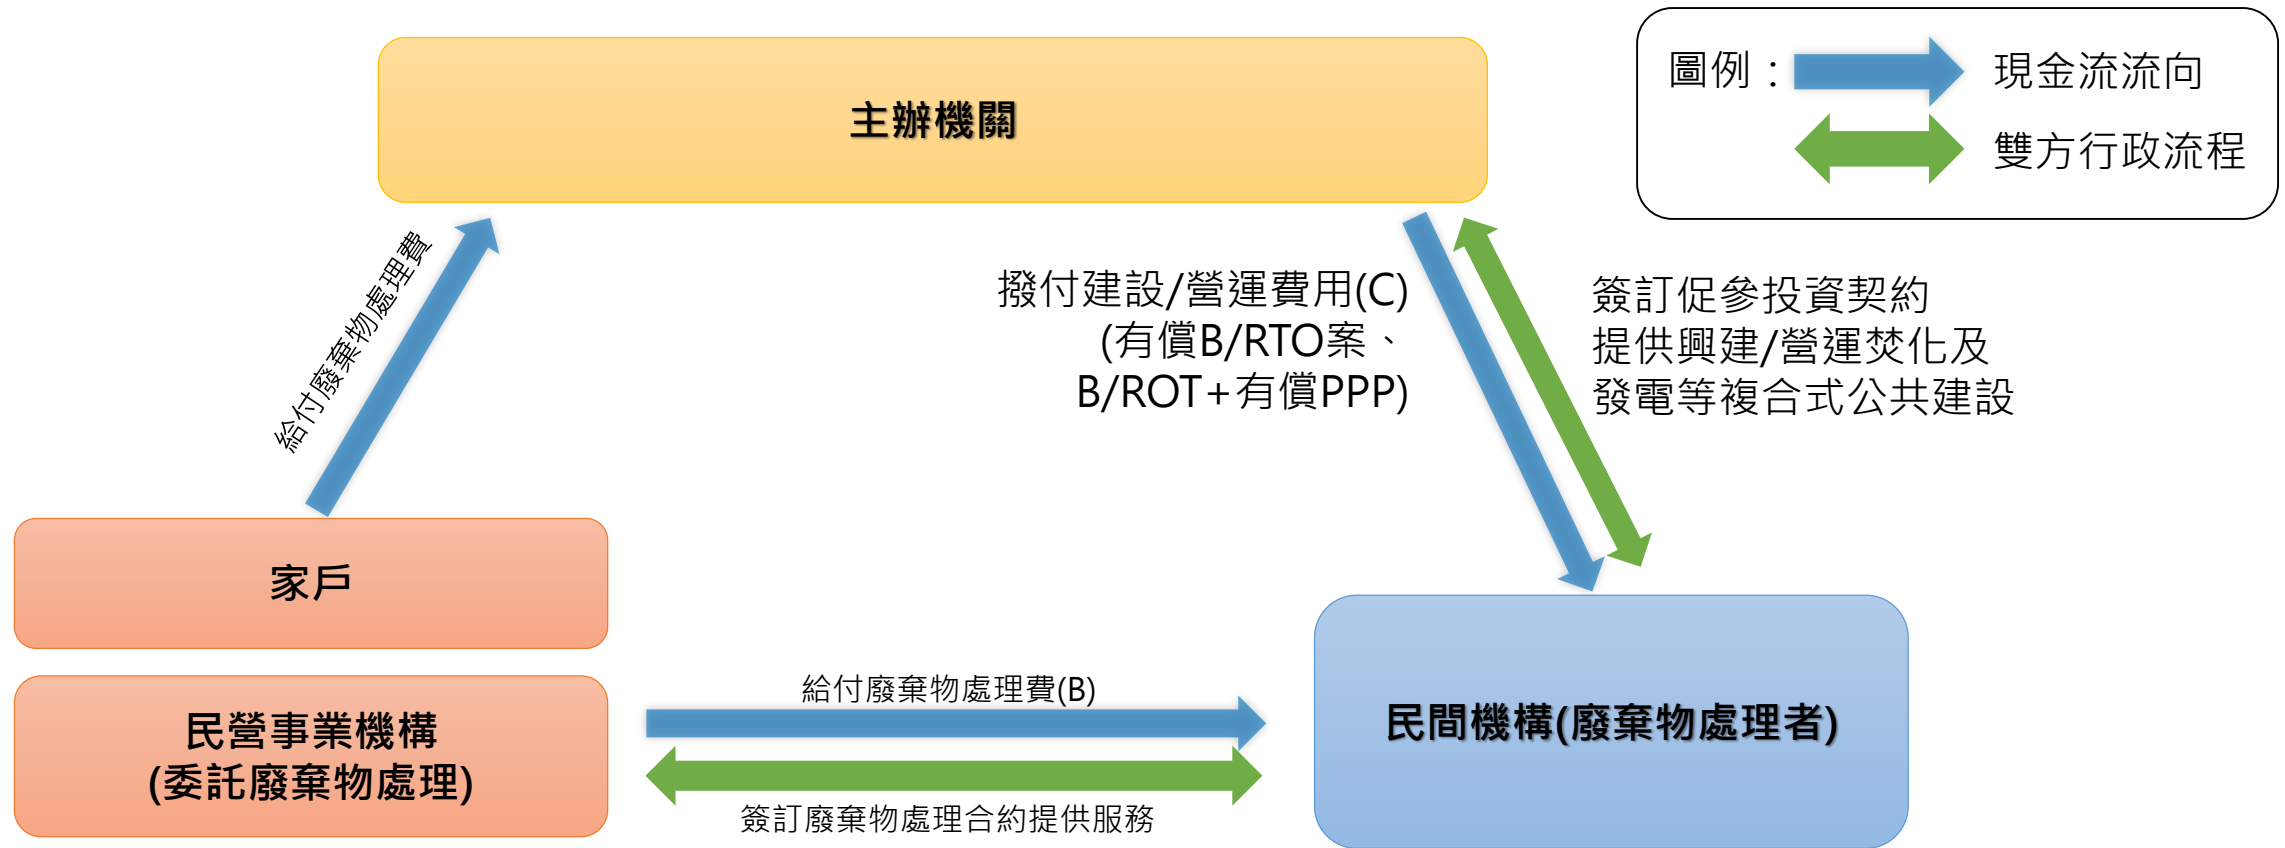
主辦機關

圖例：
現金流流向
雙方行政流程

給付廢棄物處理費

撥付建設/營運費用(C)
(有償B/RTO案、
B/ROT+有償PPP)

簽訂促參投資契約
提供興建/營運焚化及
發電等複合式公共建設

家戶

民營事業機構
(委託廢棄物處理)

給付廢棄物處理費(B)

簽訂廢棄物處理合約提供服務

民間機構(廢棄物處理者)